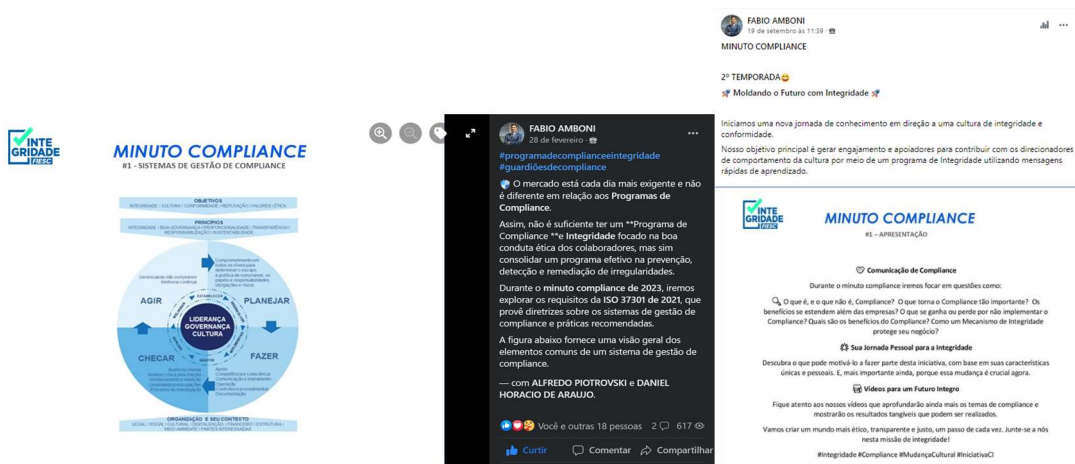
INTE GRIDADE FIESC

MINUTO COMPLIANCE
#1 - SISTEMAS DE GESTÃO DE COMPLIANCE

OBJETIVOS
INTEGRIDADE | CULTURA | CONFORMIDADE | REPUTAÇÃO | VALORES | ÉTICA

PRINCÍPIOS
INTEGRIDADE | BOA GOVERNANÇA | PROPORCIONALIDADE | TRANSPARÊNCIA | RESPONSABILIDADE | SUSTENTABILIDADE

AGIR
PLANEJAR
CHECAR
FAZER
LIDERANÇA GOVERNANÇA CULTURA

ORGANIZAÇÃO E SEU CONTEXTO
LEGAL | SOCIAL | CULTURAL | DIGITALIZAÇÃO | FINANCEIRO | ESTRUTURA | MEIO AMBIENTE | PARTES INTERESSADAS

FABIO AMBONI
28 de fevereiro ·
#programadecomplianceeintegridade #guardiõesdecompliance
O mercado está cada dia mais exigente e não é diferente em relação aos Programas de Compliance.
Assim, não é suficiente ter um **Programa de Compliance **e Integridade focado na boa conduta ética dos colaboradores, mas sim consolidar um programa efetivo na prevenção, detecção e remediação de irregularidades.
Durante o minuto compliance de 2023, iremos explorar os requisitos da ISO 37301 de 2021, que provê diretrizes sobre os sistemas de gestão de compliance e práticas recomendadas.
A figura abaixo fornece uma visão geral dos elementos comuns de um sistema de gestão de compliance.
— com ALFREDO PIOTROVSKI e DANIEL HORACIO DE ARAUJO.
Você e outras 18 pessoas 2 617
Curtir Comentar Compartilhar

FABIO AMBONI
19 de setembro às 11:39 ·
MINUTO COMPLIANCE

2º TEMPORADA😀
Moldando o Futuro com Integridade

Iniciamos uma nova jornada de conhecimento em direção a uma cultura de integridade e conformidade.
Nosso objetivo principal é gerar engajamento e apoiadores para contribuir com os direcionadores de comportamento da cultura por meio de um programa de Integridade utilizando mensagens rápidas de aprendizado.

INTE GRIDADE FIESC
MINUTO COMPLIANCE
#1 – APRESENTAÇÃO

Comunicação de Compliance
Durante o minuto compliance iremos focar em questões como:
O que é, e o que não é, Compliance? O que torna o Compliance tão importante? Os benefícios se estendem além das empresas? O que se ganha ou perde por não implementar o Compliance? Quais são os benefícios do Compliance? Como um Mecanismo de Integridade protege seu negócio?
Sua Jornada Pessoal para a Integridade
Descubra o que pode motivá-lo a fazer parte desta iniciativa, com base em suas características únicas e pessoais. E, mais importante ainda, porque essa mudança é crucial agora.
Vídeos para um Futuro Íntegro
Fique atento aos nossos vídeos que aprofundarão ainda mais os temas de compliance e mostrarão os resultados tangíveis que podem ser realizados.
Vamos criar um mundo mais ético, transparente e justo, um passo de cada vez. Junte-se a nós nesta missão de integridade!
#Integridade #Compliance #MudançaCultural #IniciativaCI